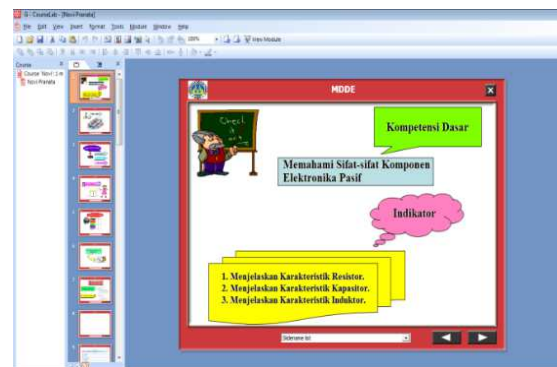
G - CourseLab - [Novi Pranata]

File Edit View Insert Format Tools Module Window Help

100%

View Module

Course

Course 'Novi' 2 m

Novi Pranata

MDDE

Check it out

Kompetensi Dasar

Memahami Sifat-sifat Komponen Elektronika Pasif

Indikator

1. Menjelaskan Karakteristik Resistor.
2. Menjelaskan Karakteristik Kapasitor.
3. Menjelaskan Karakteristik Induktor.

Sidename list